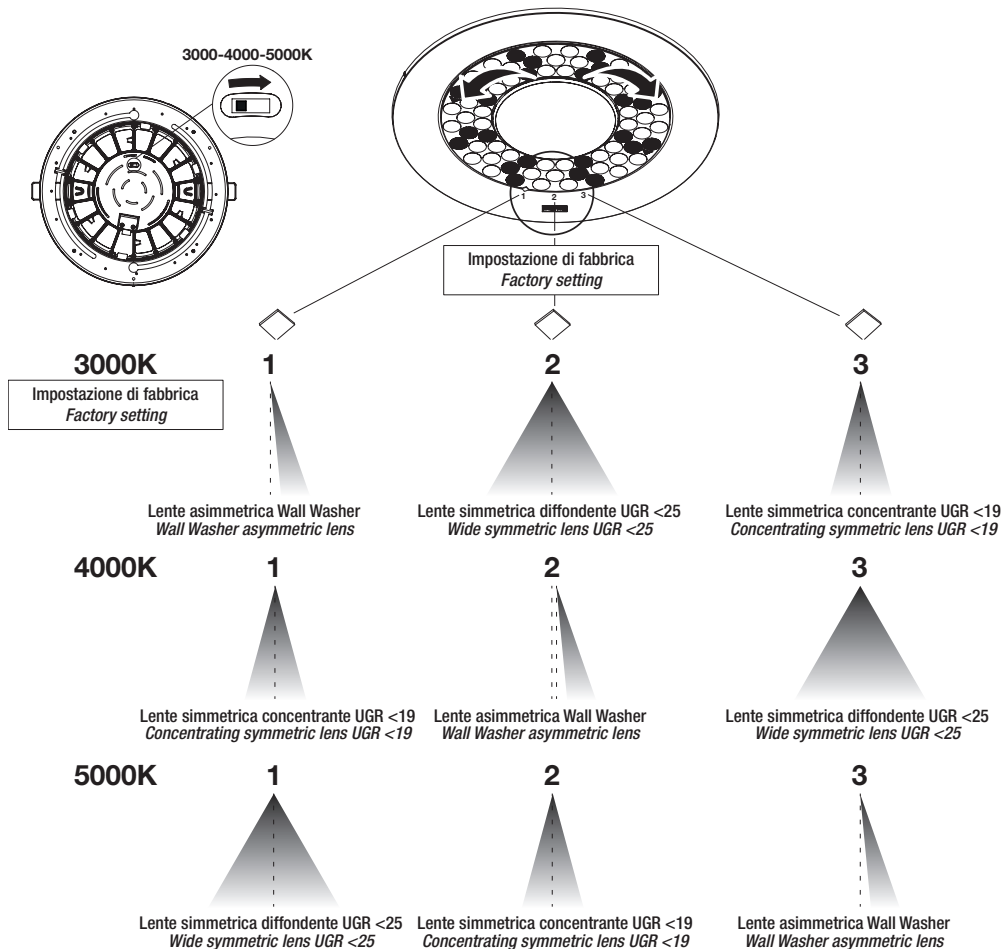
3000-4000-5000K

1 2 3

Impostazione di fabbrica
*Factory setting*

3000K

Impostazione di fabbrica
*Factory setting*

1

2

3

Lente asimmetrica Wall Washer
*Wall Washer asymmetric lens*

Lente simmetrica diffondente UGR <25
*Wide symmetric lens UGR <25*

Lente simmetrica concentrante UGR <19
*Concentrating symmetric lens UGR <19*

4000K

1

2

3

Lente simmetrica concentrante UGR <19
*Concentrating symmetric lens UGR <19*

Lente asimmetrica Wall Washer
*Wall Washer asymmetric lens*

Lente simmetrica diffondente UGR <25
*Wide symmetric lens UGR <25*

5000K

1

2

3

Lente simmetrica diffondente UGR <25
*Wide symmetric lens UGR <25*

Lente simmetrica concentrante UGR <19
*Concentrating symmetric lens UGR <19*

Lente asimmetrica Wall Washer
*Wall Washer asymmetric lens*